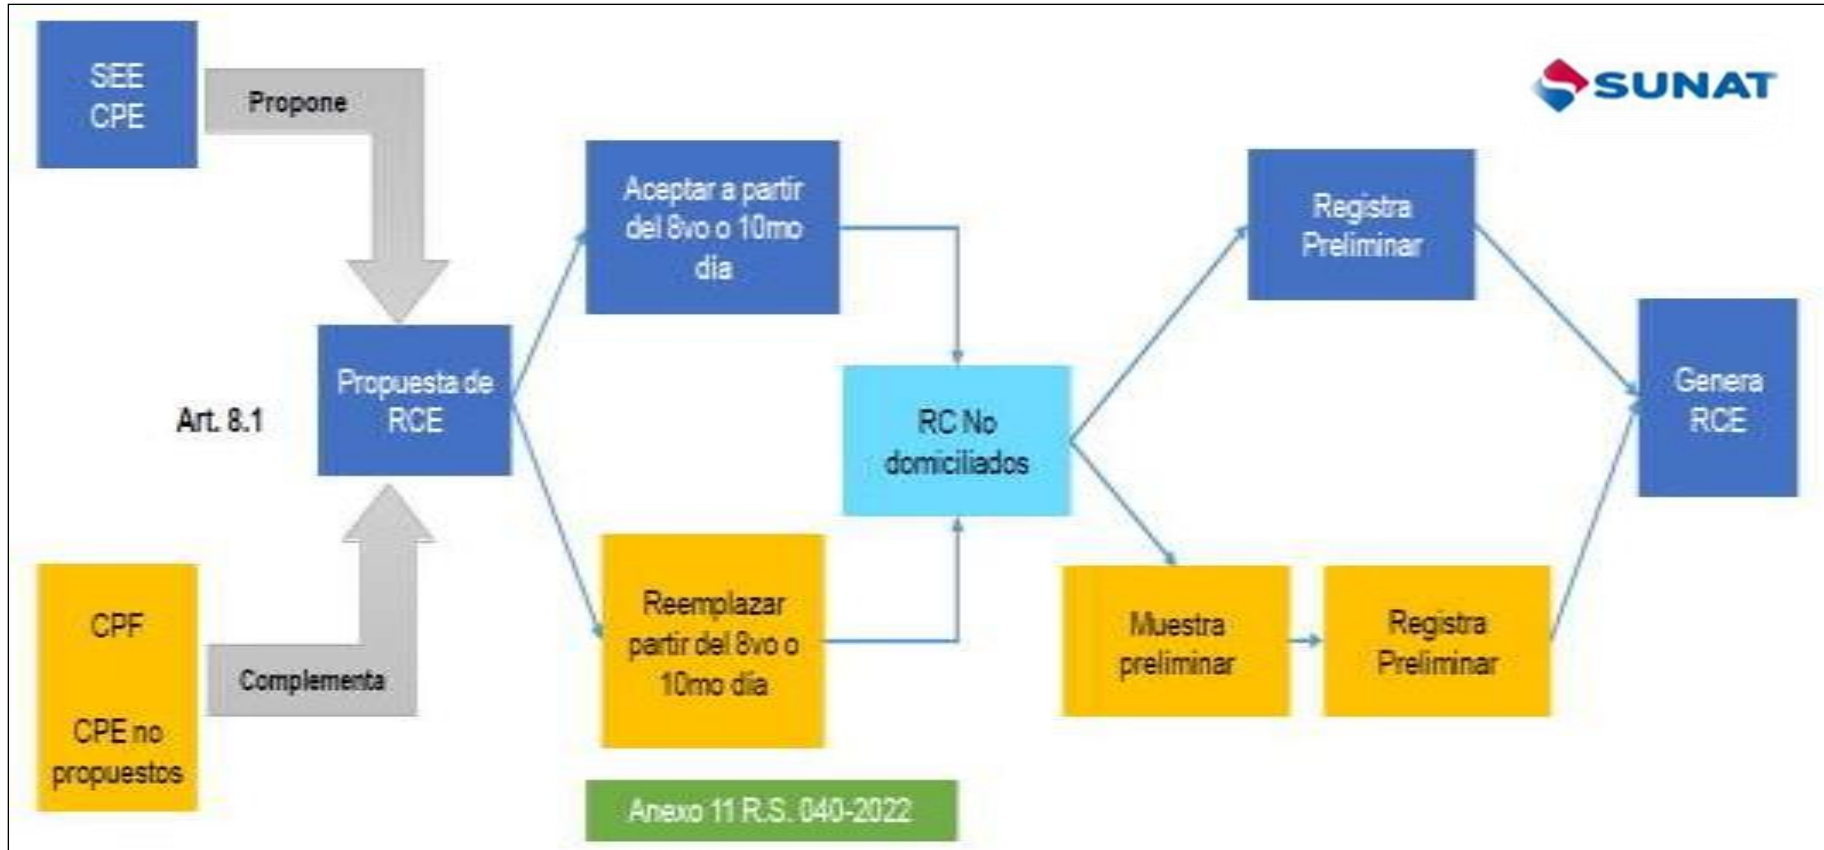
SEE
CPE

Propone

SUNAT

Aceptar a partir del 8vo o 10mo día

Registra Preliminar

Art. 8.1

Propuesta de RCE

RC No domiciliados

Genera RCE

CPF

CPE no propuestos

Complementa

Reemplazar partir del 8vo o 10mo día

Muestra preliminar

Registra Preliminar

Anexo 11 R.S. 040-2022